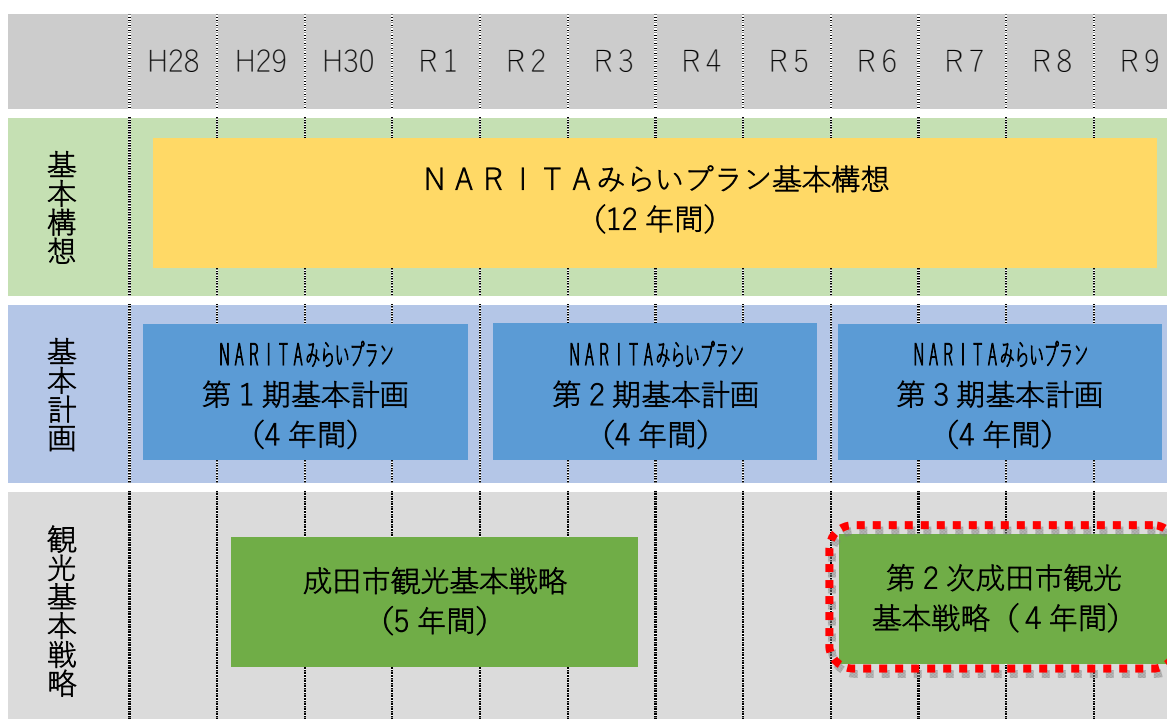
| | H28 | H29 | H30 | R1 | R2 | R3 | R4 | R5 | R6 | R7 | R8 | R9 |
|---|---|---|---|---|---|---|---|---|---|---|---|---|

基本構想

ＮＡＲＩＴＡみらいプラン基本構想
（12 年間）

基本計画

NARITAみらいプラン
第１期基本計画
（4 年間）

NARITAみらいプラン
第２期基本計画
（4 年間）

NARITAみらいプラン
第３期基本計画
（4 年間）

観光基本戦略

成田市観光基本戦略
（5 年間）

第２次成田市観光
基本戦略（４年間）